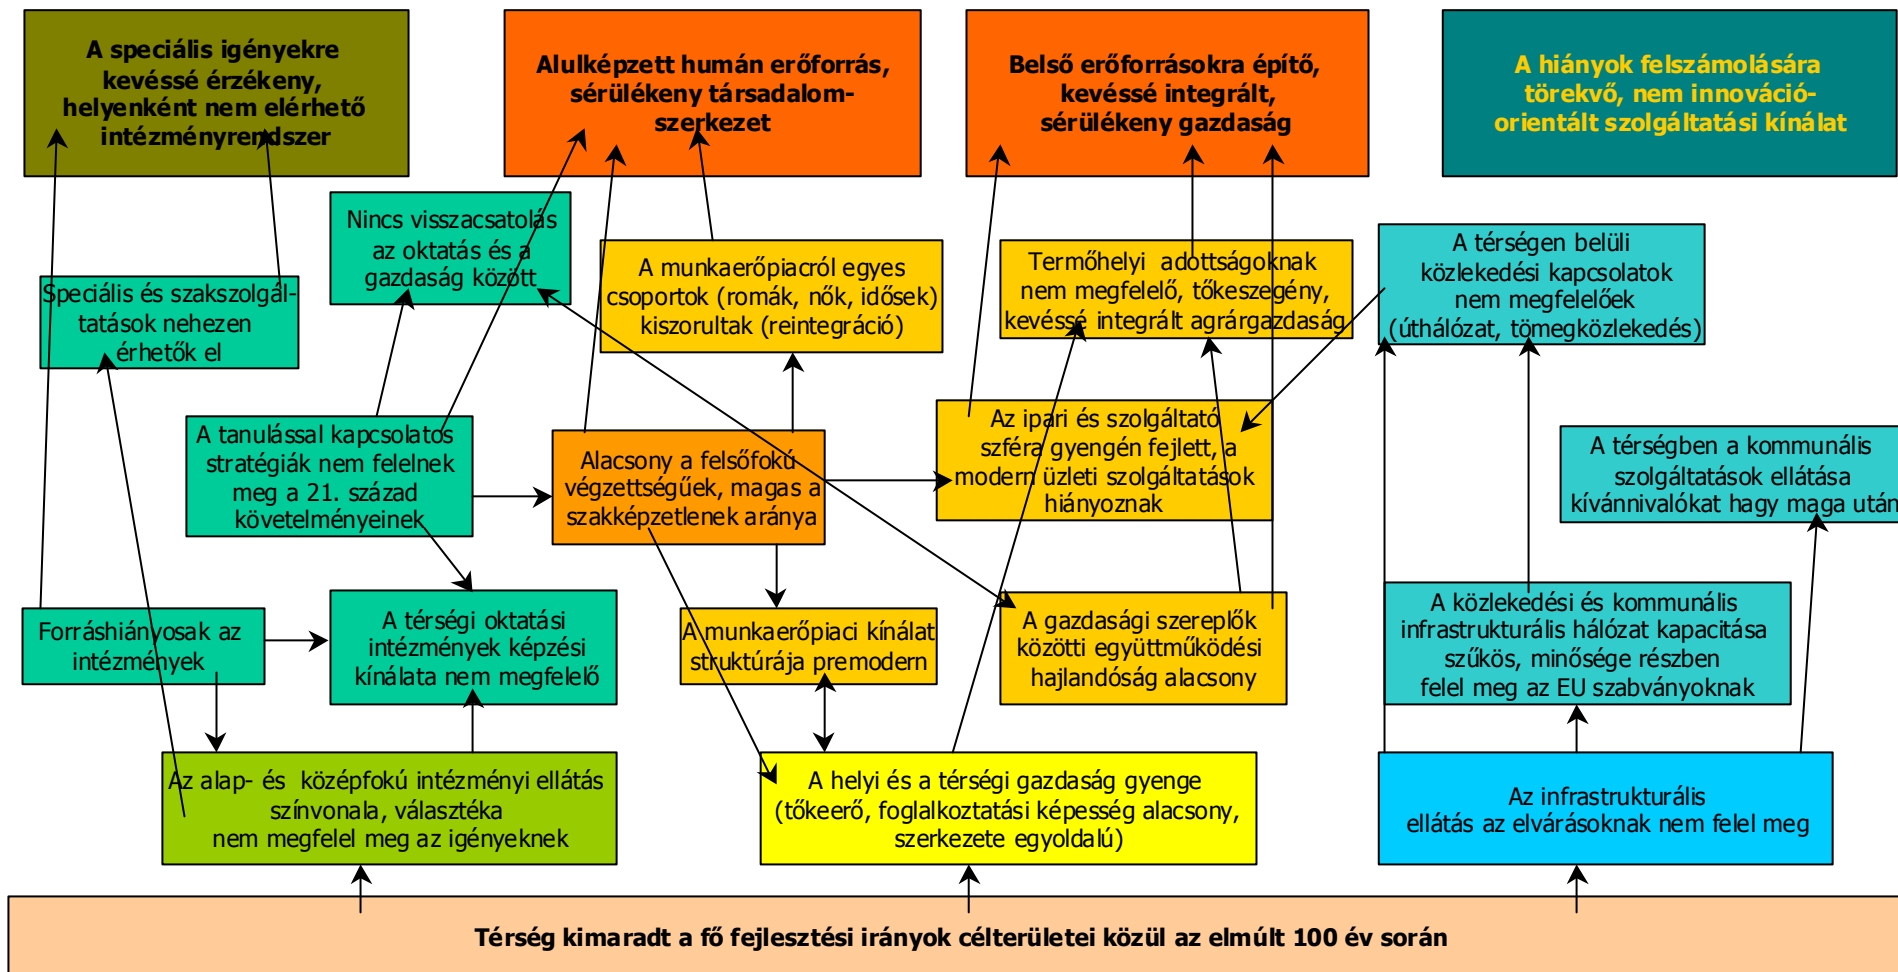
A speciális igényekre kevéssé érzékeny, helyenként nem elérhető intézményrendszer

Alulképzett humán erőforrás, sérülékeny társadalomszerkezet

Belső erőforrásokra építő, kevéssé integrált, sérülékeny gazdaság

A hiányok felszámolására törekvő, nem innovációorientált szolgáltatási kínálat

Nincs visszacsatolás az oktatás és a gazdaság között

Speciális és szakszolgáltatások nehezen érhetők el

A munkaerőpiacról egyes csoportok (romák, nők, idősek) kiszorultak (reintegráció)

Termőhelyi adottságoknak nem megfelelő, tőkeszegény, kevéssé integrált agrárgazdaság

A térségen belüli közlekedési kapcsolatok nem megfelelőek (úthálózat, tömegközlekedés)

A tanulással kapcsolatos stratégiák nem felelnek meg a 21. század követelményeinek

Alacsony a felsőfokú végzettségűek, magas a szakképzetlenek aránya

Az ipari és szolgáltató szféra gyengén fejlett, a modern üzleti szolgáltatások hiányoznak

A térségben a kommunális szolgáltatások ellátása kívánnivalókat hagy maga után

Forráshiányosak az intézmények

A térségi oktatási intézmények képzési kínálata nem megfelelő

A munkaerőpiaci kínálat struktúrája premodern

A gazdasági szereplők közötti együttműködési hajlandóság alacsony

A közlekedési és kommunális infrastrukturális hálózat kapacitása szűkös, minősége részben felel meg az EU szabványoknak

Az alap- és középfokú intézményi ellátás színvonala, választéka nem megfelel meg az igényeknek

A helyi és a térségi gazdaság gyenge (tőkeerő, foglalkoztatási képesség alacsony, szerkezete egyoldalú)

Az infrastrukturális ellátás az elvárásoknak nem felel meg

Térség kimaradt a fő fejlesztési irányok célterületei közül az elmúlt 100 év során